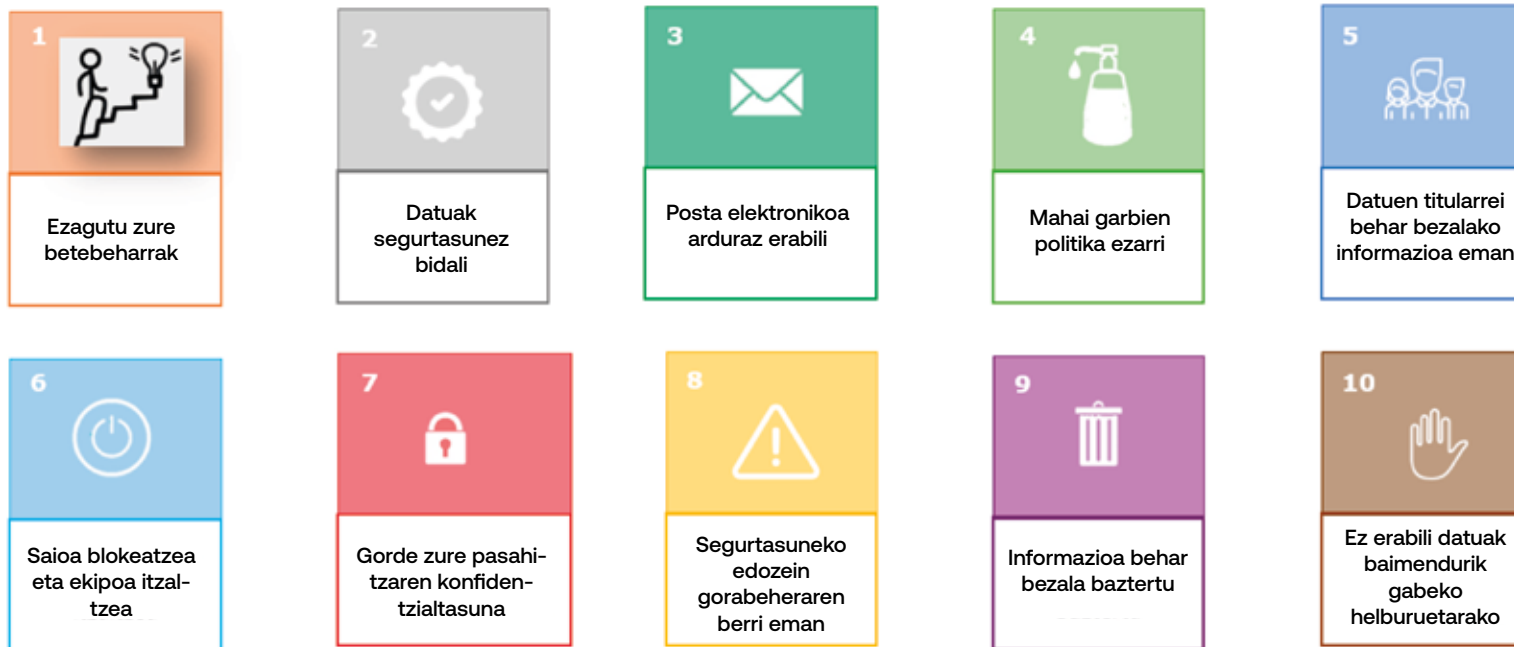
1

Ezagutu zure betebeharrak

2

Datuak segurtasunez bidali

3

Posta elektronikoa arduraz erabili

4

Mahai garbien politika ezarri

5

Datuen titularrei behar bezalako informazioa eman

6

Saioa blokeatzea eta ekipoa itzaltzea

7

Gorde zure pasahitzaren konfidentzialtasuna

8

Segurtasuneko edozein gorabeheraren berri eman

9

Informazioa behar bezala baztertu

10

Ez erabili datuak baimendurik gabeko helburuetarako